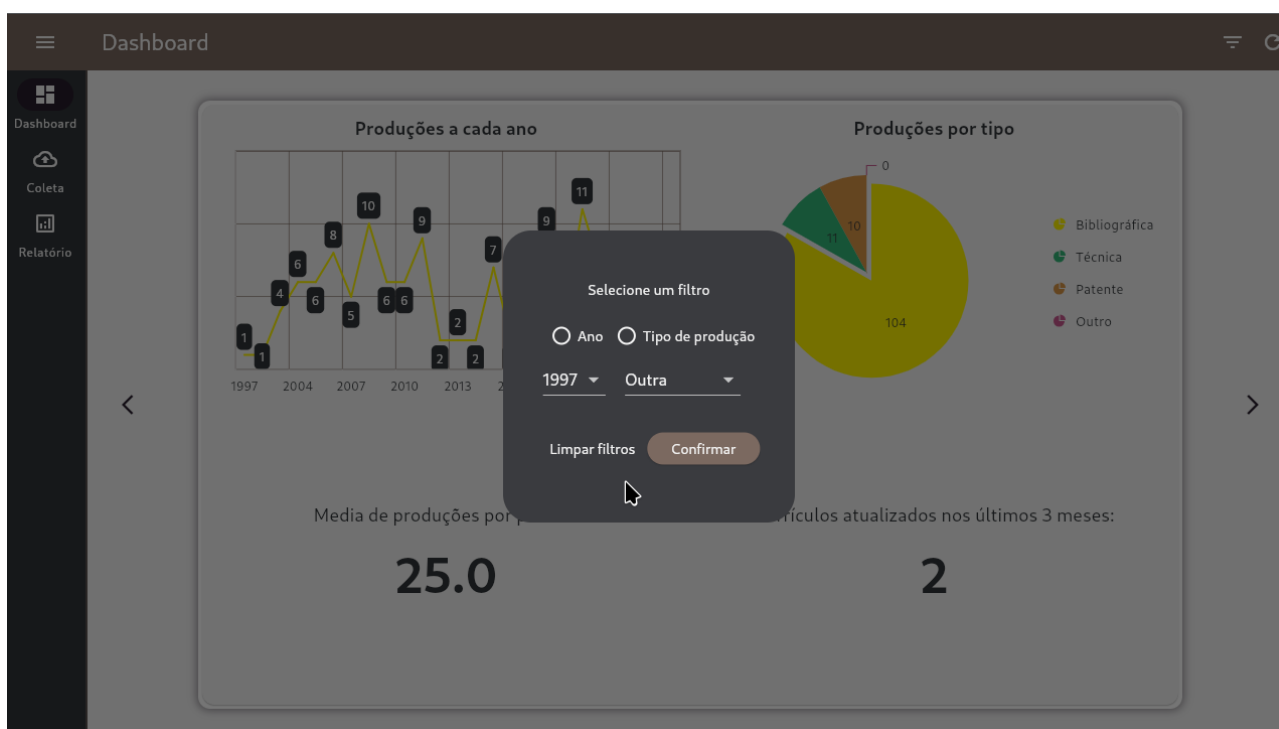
Dashboard

Dashboard
Coleta
Relatório

Produções a cada ano

1 1 4 6 6 8 5 10 6 6 9 2 2 2 7 9 11

1997 2004 2007 2010 2013 2

Produções por tipo

0
10
11
104

Bibliográfica
Técnica
Patente
Outro

Selecione um filtro

Ano
Tipo de produção

1997
Outra

Limpar filtros
Confirmar

Media de produções por p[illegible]

25.0

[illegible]rículos atualizados nos últimos 3 meses:

2